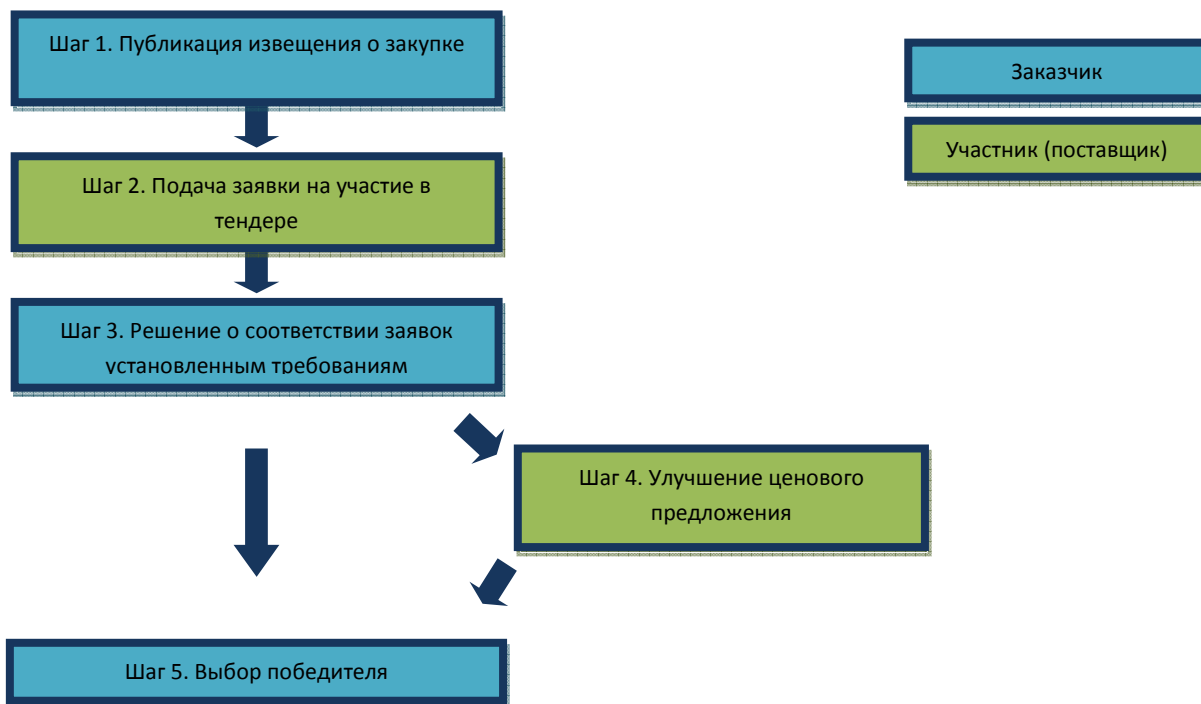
Шаг 1. Публикация извещения о закупке

Заказчик

Участник (поставщик)

Шаг 2. Подача заявки на участие в тендере

Шаг 3. Решение о соответствии заявок установленным требованиям

Шаг 4. Улучшение ценового предложения

Шаг 5. Выбор победителя